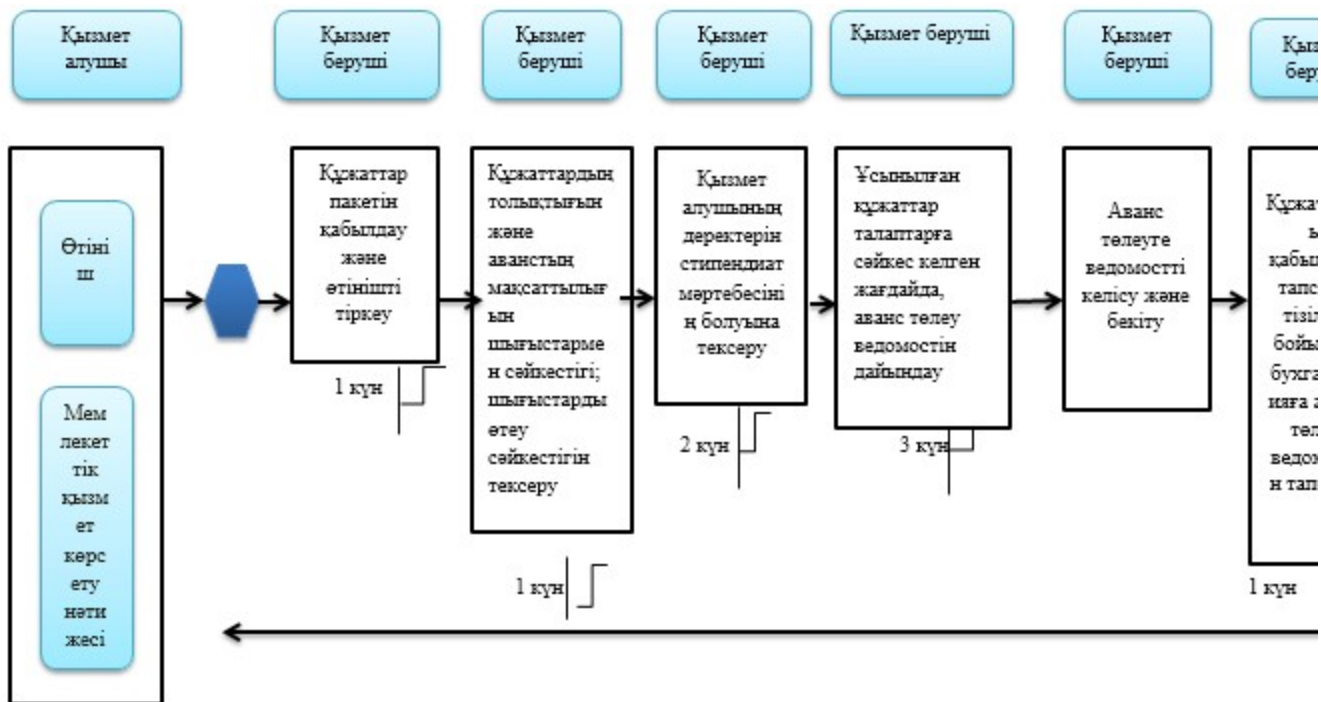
Қызмет алушы

Қызмет беруші

Қызмет беруші

Қызмет беруші

Қызмет беруші

Қызмет беруші

Қыз бер

Өтініш

Мемлекеттік қызмет көрсету нәтижесі

Құжаттар пакетін қабылдау және өтінішті тіркеу

1 күн

Құжаттардың толықтығын және аванстың мақсаттылығын шығыстармен сәйкестігі; шығыстарды өтеу сәйкестігін тексеру

1 күн

Қызмет алушының деректерін стипендиат мәртебесінің болуына тексеру

2 күн

Ұсынылған құжаттар талаптарға сәйкес келген жағдайда, аванс төлеу ведомостін дайындау

3 күн

Аванс төлеуте ведомостті келісу және бекіту

Құжа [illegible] қабы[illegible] тапс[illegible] тізі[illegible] бойы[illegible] бухга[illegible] ияға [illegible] төл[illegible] ведом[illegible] н тап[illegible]

1 күн